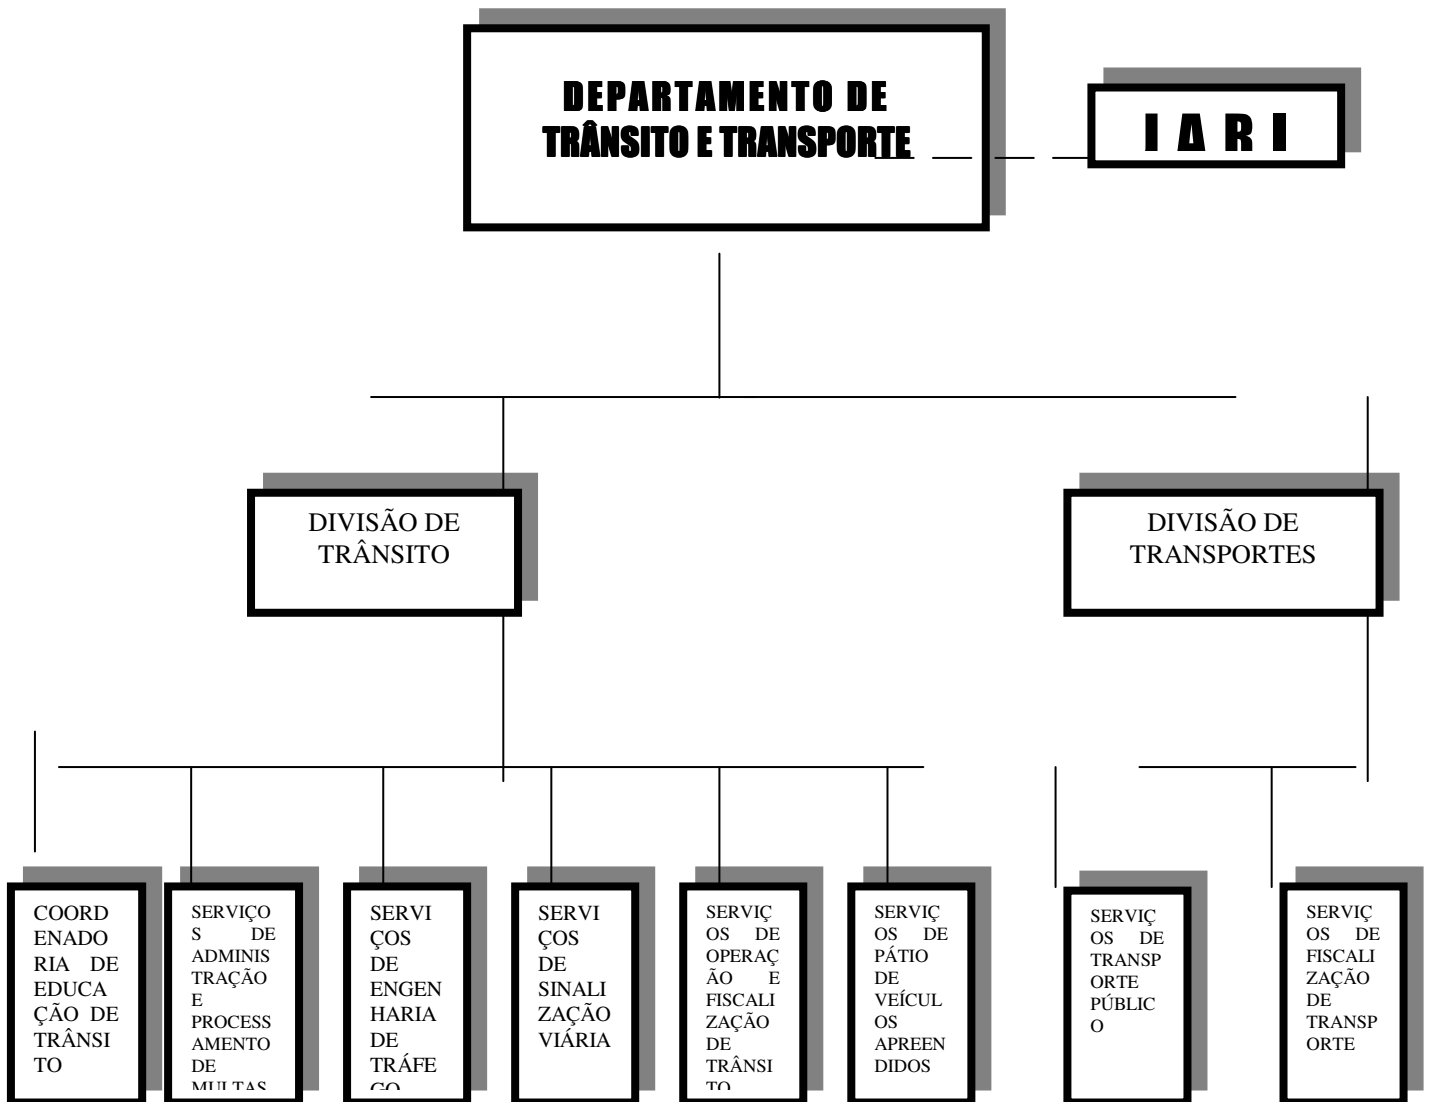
DEPARTAMENTO DE TRÂNSITO E TRANSPORTE

I A R I

DIVISÃO DE TRÂNSITO

DIVISÃO DE TRANSPORTES

COORDENADORIA DE EDUCAÇÃO DE TRÂNSITO

SERVIÇOS DE ADMINISTRAÇÃO E PROCESSAMENTO DE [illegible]

SERVIÇOS DE ENGENHARIA DE TRÁFE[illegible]

SERVIÇOS DE SINALIZAÇÃO VIÁRIA

SERVIÇOS DE OPERAÇÃO E FISCALIZAÇÃO DE TRÂNSI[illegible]

SERVIÇOS DE PÁTIO DE VEÍCULOS APREENDIDOS

SERVIÇOS DE TRANSPORTE PÚBLICO

SERVIÇOS DE FISCALIZAÇÃO DE TRANSPORTE